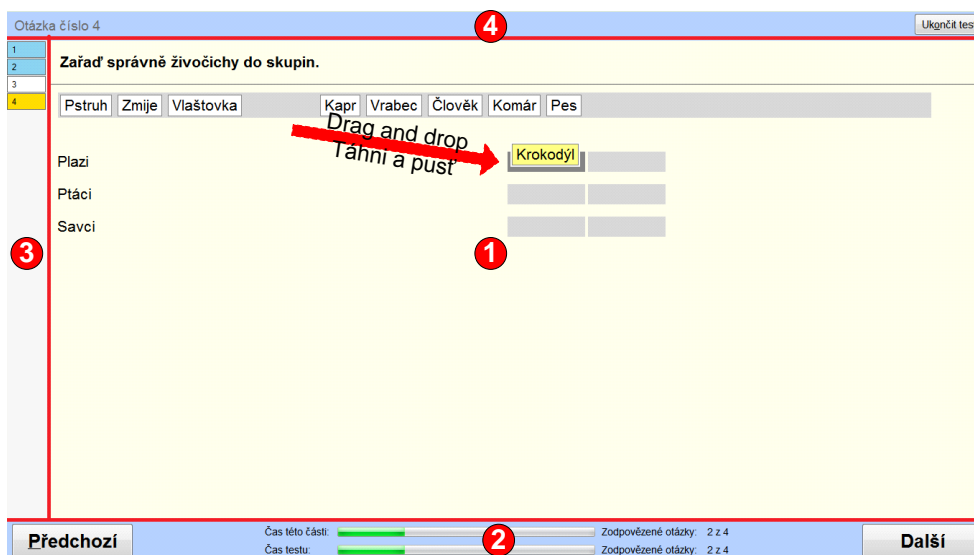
Otázka číslo 4

4

Ukončit tes

1
2
3
4

Zařaď správně živočichy do skupin.

Pstruh Zmije Vlaštovka Kapr Vrabec Člověk Komár Pes

Drag and drop
Táhni a pusť

Plazi Krokodýl
Ptáci
Savci

3

1

Předchozí

Čas této části:
Čas testu:

2

Zodpovězené otázky: 2 z 4
Zodpovězené otázky: 2 z 4

Další